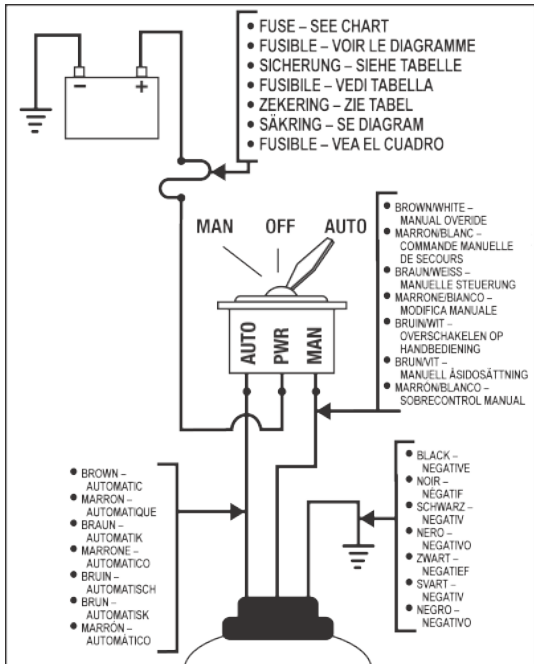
- FUSE – SEE CHART
- FUSIBLE – VOIR LE DIAGRAMME
- SICHERUNG – SIEHE TABELLE
- FUSIBILE – VEDI TABELLA
- ZEKERING – ZIE TABEL
- SÄKRING – SE DIAGRAM
- FUSIBLE – VEA EL CUADRO

$-$ $+$

MAN OFF AUTO

AUTO PWR MAN

- BROWN/WHITE – MANUAL OVERIDE
- MARRON/BLANC – COMMANDE MANUELLE DE SECOURS
- BRAUN/WEISS – MANUELLE STEUERUNG
- MARRONE/BIANCO – MODIFICA MANUALE
- BRUIN/WIT – OVERSCHAKELEN OP HANDBEDIENING
- BRUN/VIT – MANUELL ÅSIDOSÄTTNING
- MARRÓN/BLANCO – SOBRECONTROL MANUAL

- BROWN – AUTOMATIC
- MARRON – AUTOMATIQUE
- BRAUN – AUTOMATIK
- MARRONE – AUTOMATICO
- BRUIN – AUTOMATISCH
- BRUN – AUTOMATISK
- MARRÓN – AUTOMÁTICO

- BLACK – NEGATIVE
- NOIR – NÉGATIF
- SCHWARZ – NEGATIV
- NERO – NEGATIVO
- ZWART – NEGATIEF
- SVART – NEGATIV
- NEGRO – NEGATIVO